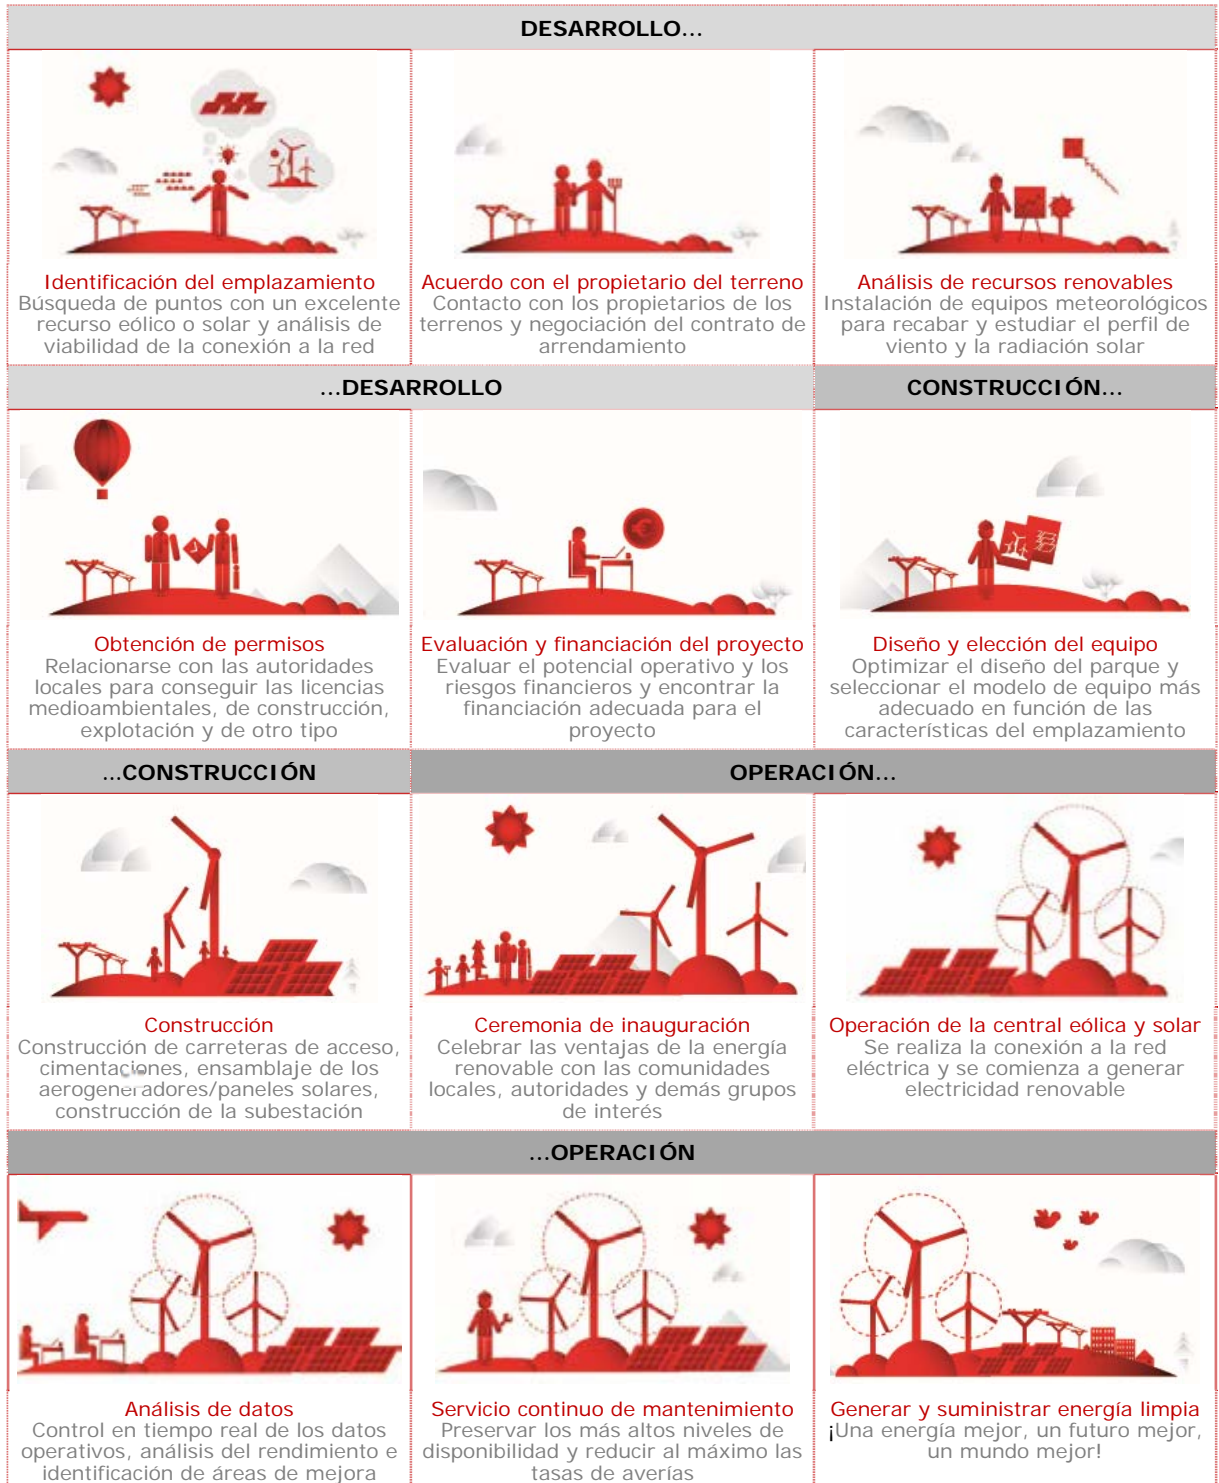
DESARROLLO...

Identificación del emplazamiento
Búsqueda de puntos con un excelente recurso eólico o solar y análisis de viabilidad de la conexión a la red

Acuerdo con el propietario del terreno
Contacto con los propietarios de los terrenos y negociación del contrato de arrendamiento

Análisis de recursos renovables
Instalación de equipos meteorológicos para recabar y estudiar el perfil de viento y la radiación solar

...DESARROLLO

CONSTRUCCIÓN...

Obtención de permisos
Relacionarse con las autoridades locales para conseguir las licencias medioambientales, de construcción, explotación y de otro tipo

Evaluación y financiación del proyecto
Evaluar el potencial operativo y los riesgos financieros y encontrar la financiación adecuada para el proyecto

Diseño y elección del equipo
Optimizar el diseño del parque y seleccionar el modelo de equipo más adecuado en función de las características del emplazamiento

...CONSTRUCCIÓN

OPERACIÓN...

Construcción
Construcción de carreteras de acceso, cimentaciones, ensamblaje de los aerogeneradores/paneles solares, construcción de la subestación

Ceremonia de inauguración
Celebrar las ventajas de la energía renovable con las comunidades locales, autoridades y demás grupos de interés

Operación de la central eólica y solar
Se realiza la conexión a la red eléctrica y se comienza a generar electricidad renovable

...OPERACIÓN

Análisis de datos
Control en tiempo real de los datos operativos, análisis del rendimiento e identificación de áreas de mejora

Servicio continuo de mantenimiento
Preservar los más altos niveles de disponibilidad y reducir al máximo las tasas de averías

Generar y suministrar energía limpia
¡Una energía mejor, un futuro mejor, un mundo mejor!